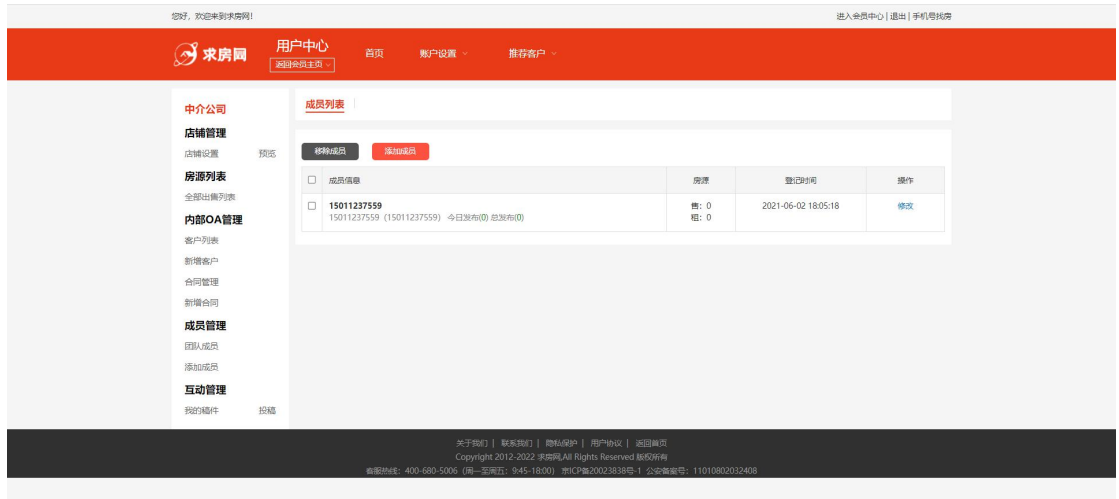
您好，欢迎来到求房网！

进入会员中心 | 退出 | 手机号找房

求房网

用户中心
返回会员主页

首页
账户设置
推荐客户

中介公司
店铺管理
店铺设置 预览
房源列表
全部出售列表
内部OA管理
客户列表
新增客户
合同管理
新增合同
成员管理
团队成员
添加成员
互动管理
我的稿件 投稿

成员列表

移除成员
添加成员

| | 成员信息 | 房源 | 登记时间 | 操作 |
|---|---|---|---|---|
| ☐ | 15011237559 15011237559（15011237559） 今日发布(0) 总发布(0) | 售：0 租：0 | 2021-06-02 18:05:18 | 修改 |

关于我们 | 联系我们 | 隐私保护 | 用户协议 | 返回首页
Copyright 2012-2022 求房网,All Rights Reserved 版权所有
客服热线：400-680-5006（周一至周五：9:45-18:00） 京ICP备20023838号-1 公安备案号：11010802032408